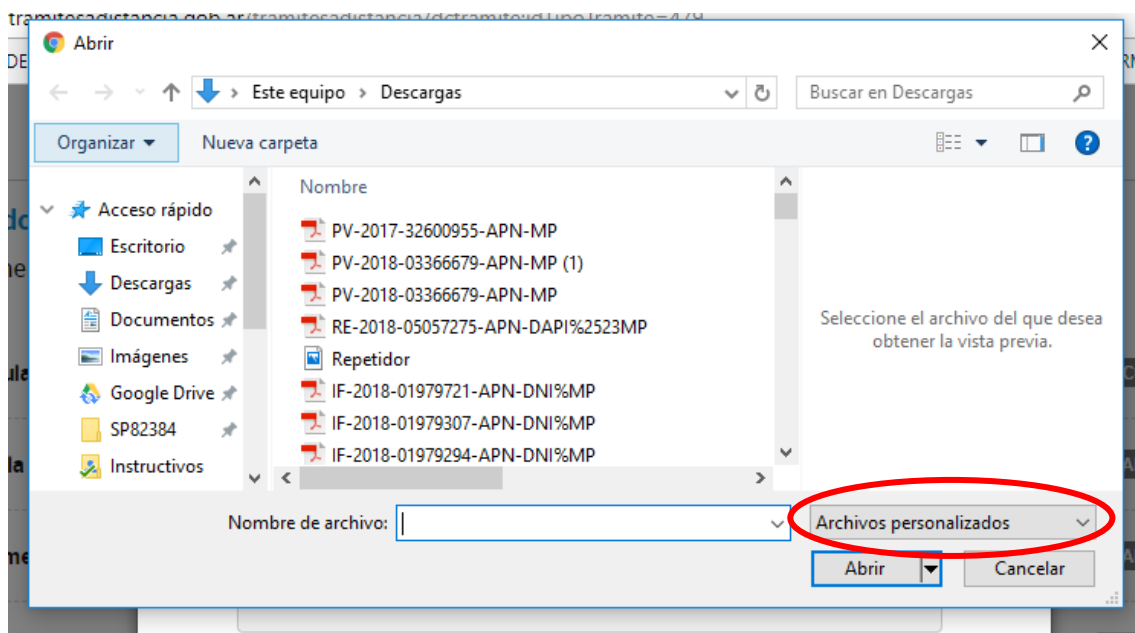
tramitesadistancia.gob.ar/tramitesadistancia/dctramite?idTipoTramite=479

Abrir

Este equipo > Descargas

Buscar en Descargas

Organizar ▾ Nueva carpeta

Acceso rápido
Escritorio
Descargas
Documentos
Imágenes
Google Drive
SP82384
Instructivos

Nombre
PV-2017-32600955-APN-MP
PV-2018-03366679-APN-MP (1)
PV-2018-03366679-APN-MP
RE-2018-05057275-APN-DAPI%2523MP
Repetidor
IF-2018-01979721-APN-DNI%MP
IF-2018-01979307-APN-DNI%MP
IF-2018-01979294-APN-DNI%MP

Seleccione el archivo del que desea obtener la vista previa.

Nombre de archivo:
Archivos personalizados
Abrir
Cancelar